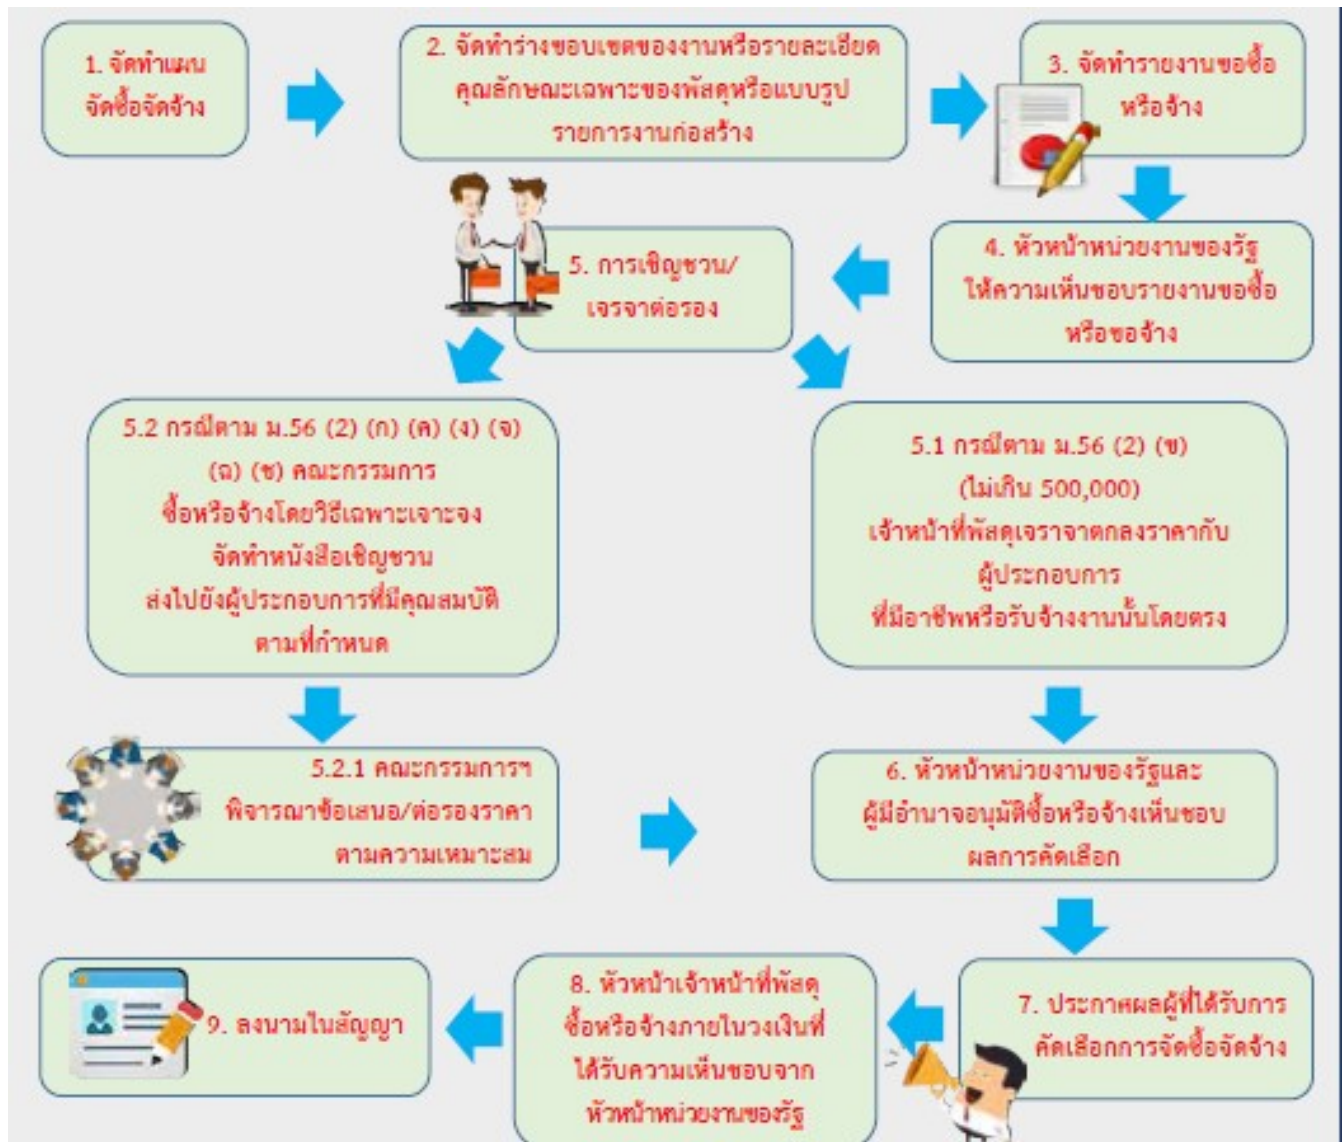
1. จัดทำแผนจัดซื้อจัดจ้าง

2. จัดทำร่างขอบเขตของงานหรือรายละเอียดคุณลักษณะเฉพาะของพัสดุหรือแบบรูปรายการงานก่อสร้าง

3. จัดทำรายงานขอซื้อหรือจ้าง

4. หัวหน้าหน่วยงานของรัฐให้ความเห็นชอบรายงานขอซื้อหรือขอจ้าง

5. การเชิญชวน/เจรจาต่อรอง

5.2 กรณีตาม ม.56 (2) (ก) (ค) (ง) (จ) (ฉ) (ช) คณะกรรมการซื้อหรือจ้างโดยวิธีเฉพาะเจาะจง จัดทำหนังสือเชิญชวน ส่งไปยังผู้ประกอบการที่มีคุณสมบัติตามที่กำหนด

5.1 กรณีตาม ม.56 (2) (ข) (ไม่เกิน 500,000) เจ้าหน้าที่พัสดุเจราจาตกลงราคากับผู้ประกอบการที่มีอาชีพหรือรับจ้างงานนั้นโดยตรง

5.2.1 คณะกรรมการฯ พิจารณาข้อเสนอ/ต่อรองราคาตามความเหมาะสม

6. หัวหน้าหน่วยงานของรัฐและผู้มีอำนาจอนุมัติซื้อหรือจ้างเห็นชอบผลการคัดเลือก

7. ประกาศผลผู้ได้รับการคัดเลือกการจัดซื้อจัดจ้าง

8. หัวหน้าเจ้าหน้าที่พัสดุซื้อหรือจ้างภายในวงเงินที่ได้รับความเห็นชอบจากหัวหน้าหน่วยงานของรัฐ

9. ลงนามในสัญญา